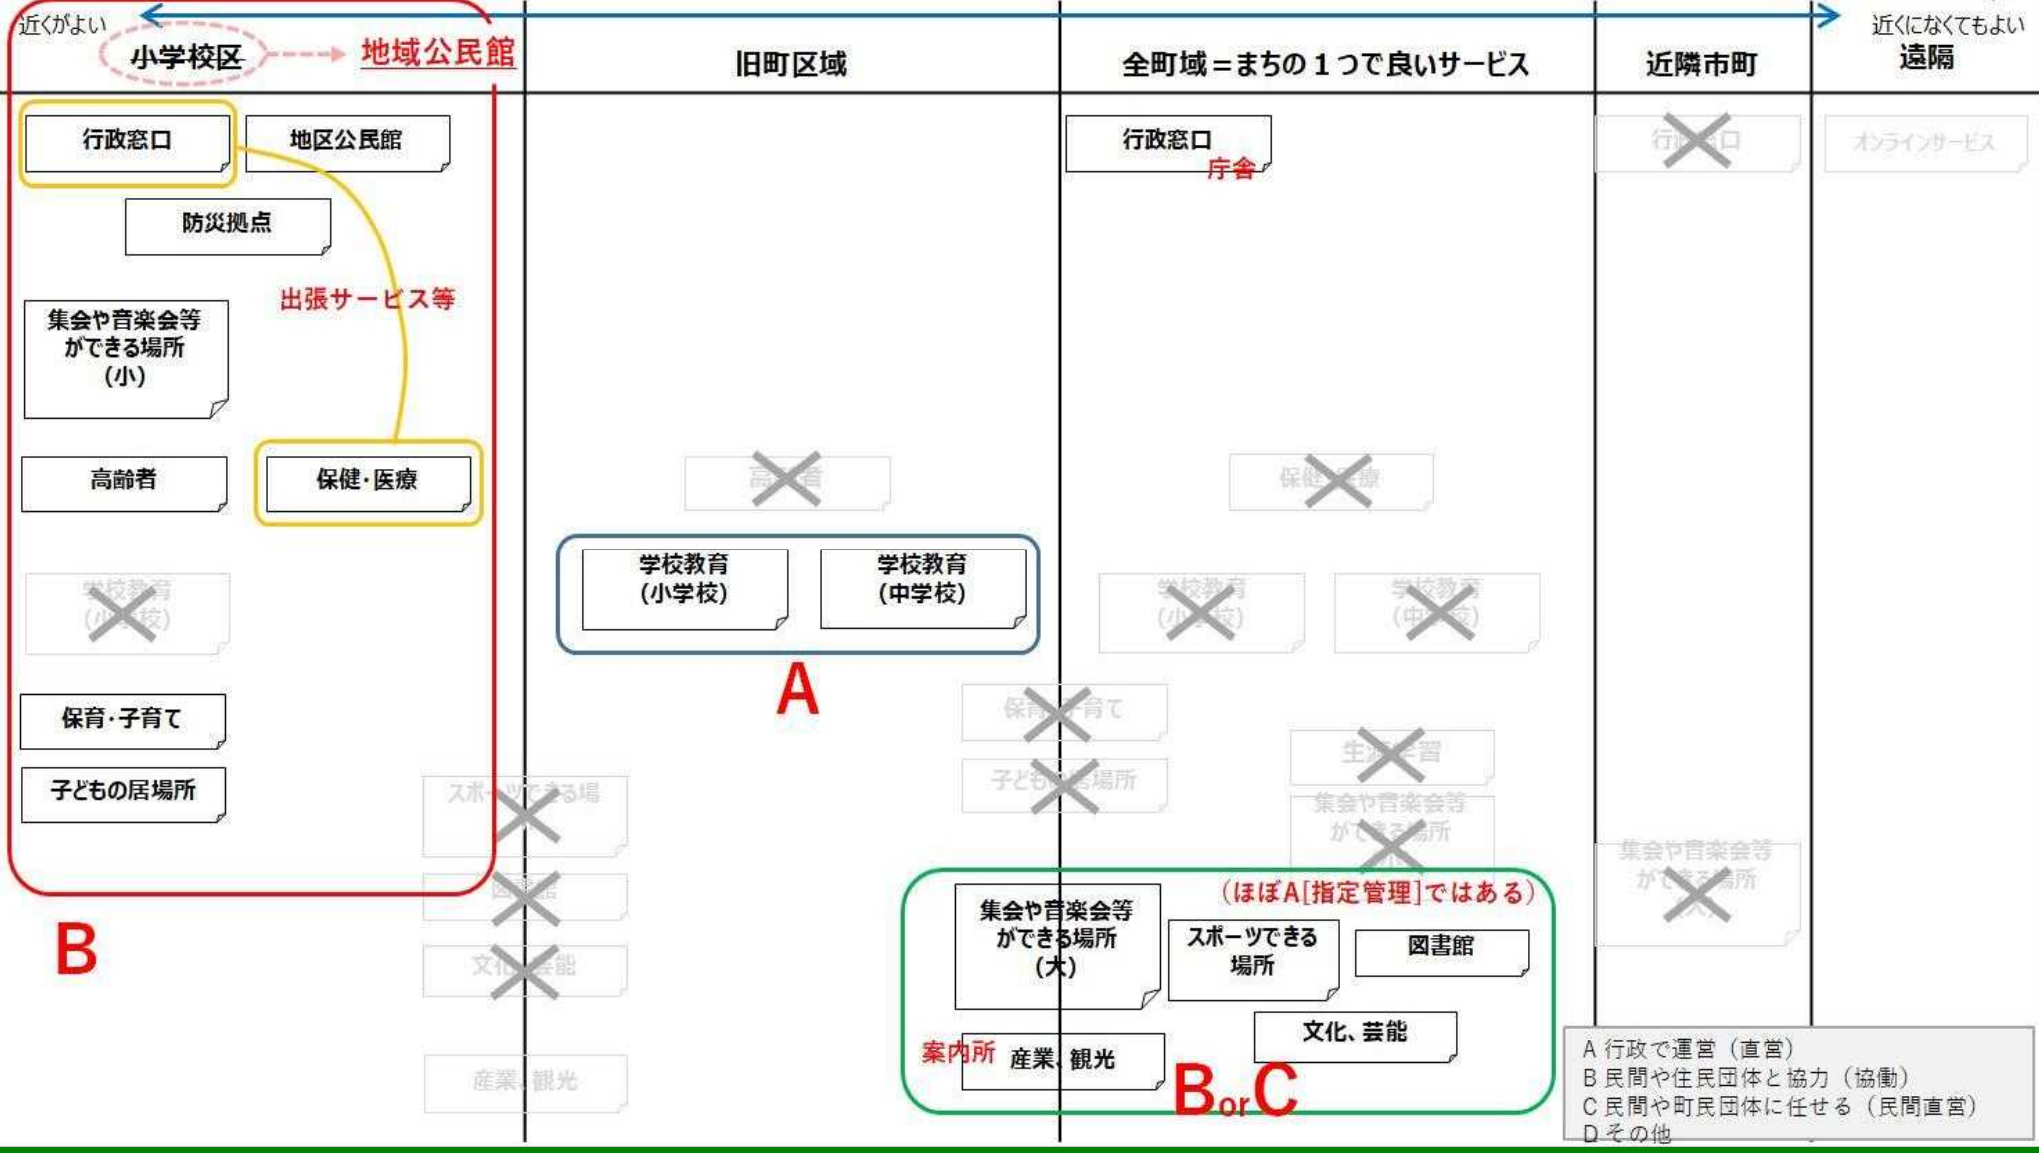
近くがよい

近くになくてもよい

小学校区 地域公民館

旧町区域

全町域＝まちの１つで良いサービス

近隣市町

遠隔

行政窓口

地区公民館

防災拠点

出張サービス等

集会や音楽会等ができる場所（小）

高齢者

保健・医療

学校教育（小学校）

保育・子育て

子どもの居場所

B

学校教育（小学校）

学校教育（中学校）

A

スポーツできる場

図書館

文化、芸能

産業、観光

行政窓口

庁舎

高齢者

保健・医療

学校教育（小学校）

学校教育（中学校）

保育・子育て

子どもの居場所

生涯学習

集会や音楽会等ができる場所

（ほぼA[指定管理]ではある）

集会や音楽会等ができる場所（大）

スポーツできる場所

図書館

文化、芸能

案内所 産業、観光

B or C

行政窓口

集会や音楽会等ができる場所（大）

オンラインサービス

A 行政で運営（直営）
B 民間や住民団体と協力（協働）
C 民間や町民団体に任せる（民間直営）
D その他